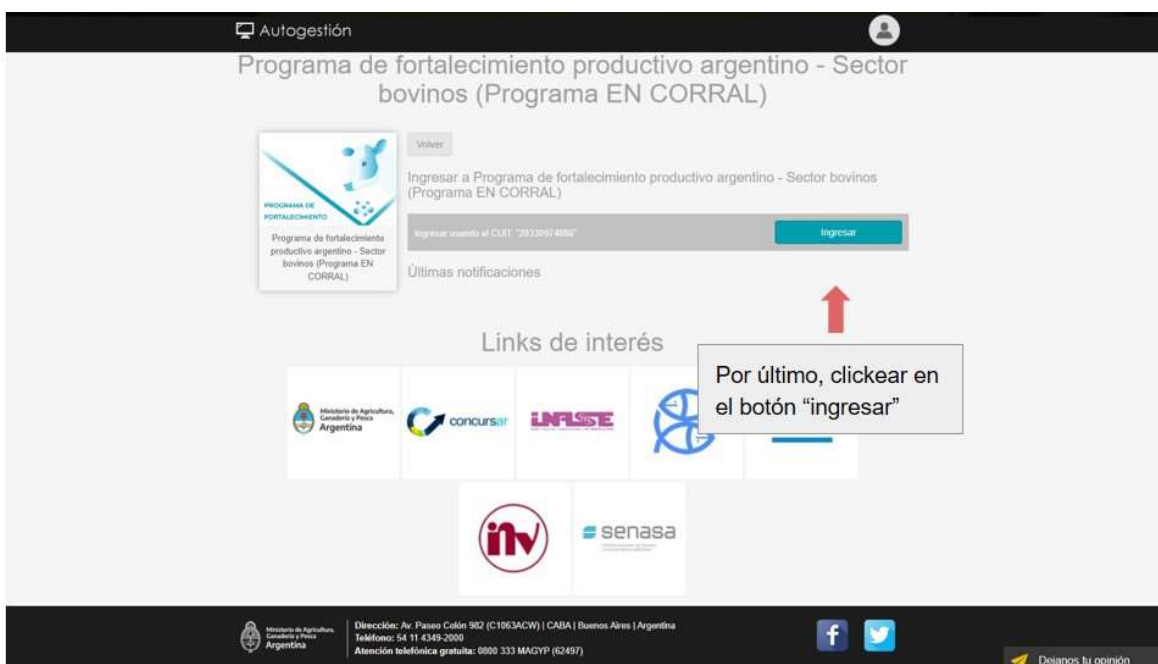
Autogestión

Programa de fortalecimiento productivo argentino - Sector bovinos (Programa EN CORRAL)

PROGRAMA DE FORTALECIMIENTO

Programa de fortalecimiento productivo argentino - Sector bovinos (Programa EN CORRAL)

Volver

Ingresar a Programa de fortalecimiento productivo argentino - Sector bovinos (Programa EN CORRAL)

Ingresar usando el CUIT: "20330974086"

Ingresar

Últimas notificaciones

Links de interés

Por último, clickear en el botón "ingresar"

Ministerio de Agricultura, Ganadería y Pesca Argentina

concursar

INALSE

inv

senasa

Ministerio de Agricultura, Ganadería y Pesca Argentina

Dirección: Av. Paseo Colón 982 (C1063ACW) | CABA | Buenos Aires | Argentina
Teléfono: 54 11 4349-2000
Atención telefónica gratuita: 0800 333 MAGYP (62497)

Dejanos tu opinión